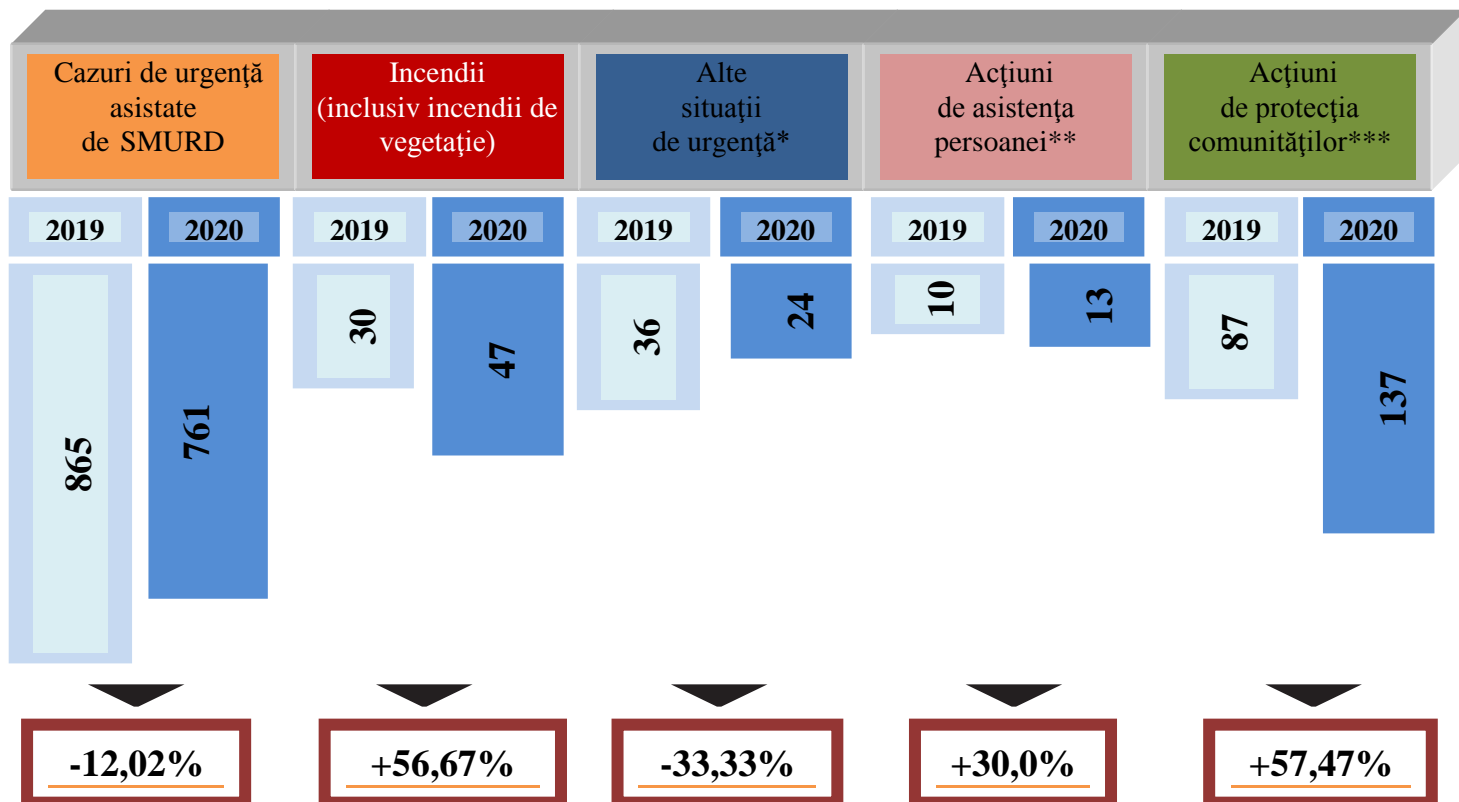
| Cazuri de urgenţă asistate de SMURD | | Incendii (inclusiv incendii de vegetaţie) | | Alte situaţii de urgenţă* | | Acţiuni de asistenţa persoanei** | | Acţiuni de protecţia comunităţilor*** | |
|---|---|---|---|---|---|---|---|---|---|
| 2019 | 2020 | 2019 | 2020 | 2019 | 2020 | 2019 | 2020 | 2019 | 2020 |
| 865 | 761 | 30 | 47 | 36 | 24 | 10 | 13 | 87 | 137 |
| -12,02% | | +56,67% | | -33,33% | | +30,0% | | +57,47% | |